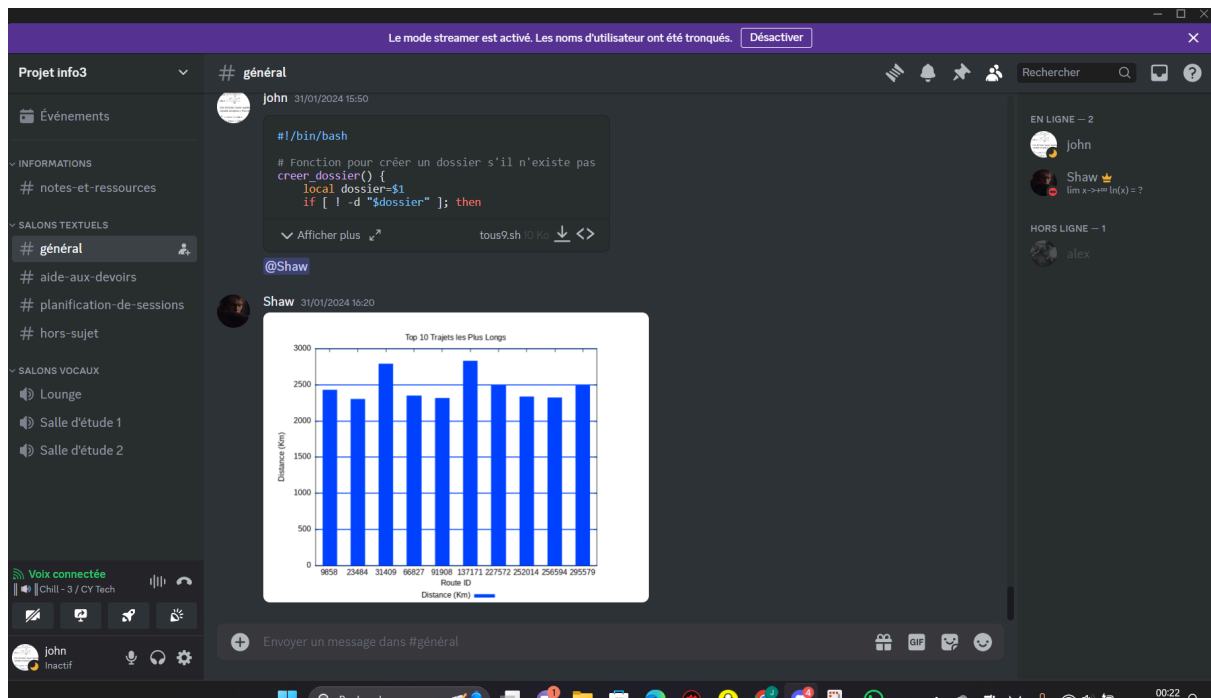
Le mode streamer est activé. Les noms d'utilisateur ont été tronqués. Désactiver

Projet info3

Événements

INFORMATIONS
# notes-et-ressources

SALONS TEXTUELS
# général
# aide-aux-devoirs
# planification-de-sessions
# hors-sujet

SALONS VOCAUX
Lounge
Salle d'étude 1
Salle d'étude 2

Voix connectée
Chill - 3 / CY Tech

john
Inactif

# général

Rechercher

john 31/01/2024 15:50

```
#!/bin/bash

# Fonction pour créer un dossier s'il n'existe pas
creer_dossier() {
    local dossier=$1
    if [ ! -d "$dossier" ]; then
```

Afficher plus

tous9.sh 10 Ko

@Shaw

Shaw 31/01/2024 16:20

Top 10 Trajets les Plus Longs

Distance (Km)

3000
2500
2000
1500
1000
500
0

9858 23484 31409 66827 91908 137171 227572 252014 256594 295579

Route ID

Distance (Km)

Envoyer un message dans #général

EN LIGNE — 2
john
Shaw
lim x→+∞ ln(x) = ?

HORS LIGNE — 1
alex

00:22